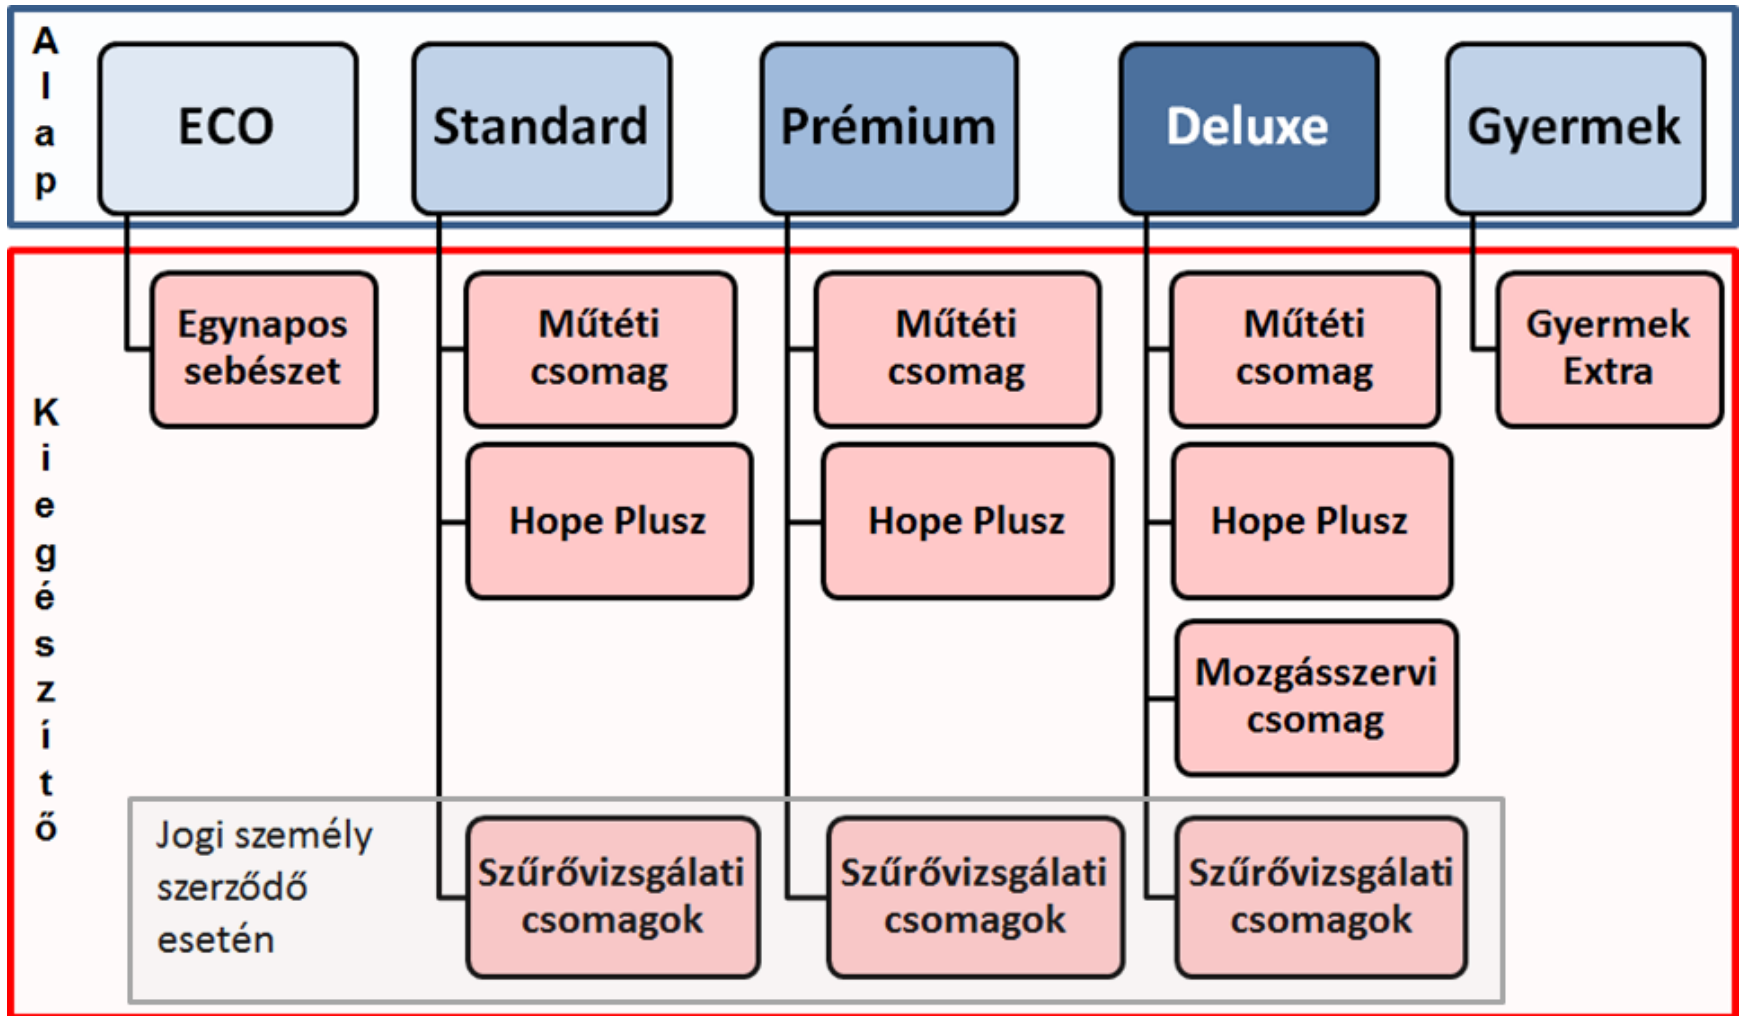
A
l
a
p

ECO

Standard

Prémium

Deluxe

Gyermek

K
i
e
g
é
s
z
í
t
ő

Egynapos sebészet

Műtéti csomag

Hope Plusz

Szűrővizsgálati csomagok

Műtéti csomag

Hope Plusz

Szűrővizsgálati csomagok

Műtéti csomag

Hope Plusz

Mozgásszervi csomag

Szűrővizsgálati csomagok

Gyermek Extra

Jogi személy szerződő esetén